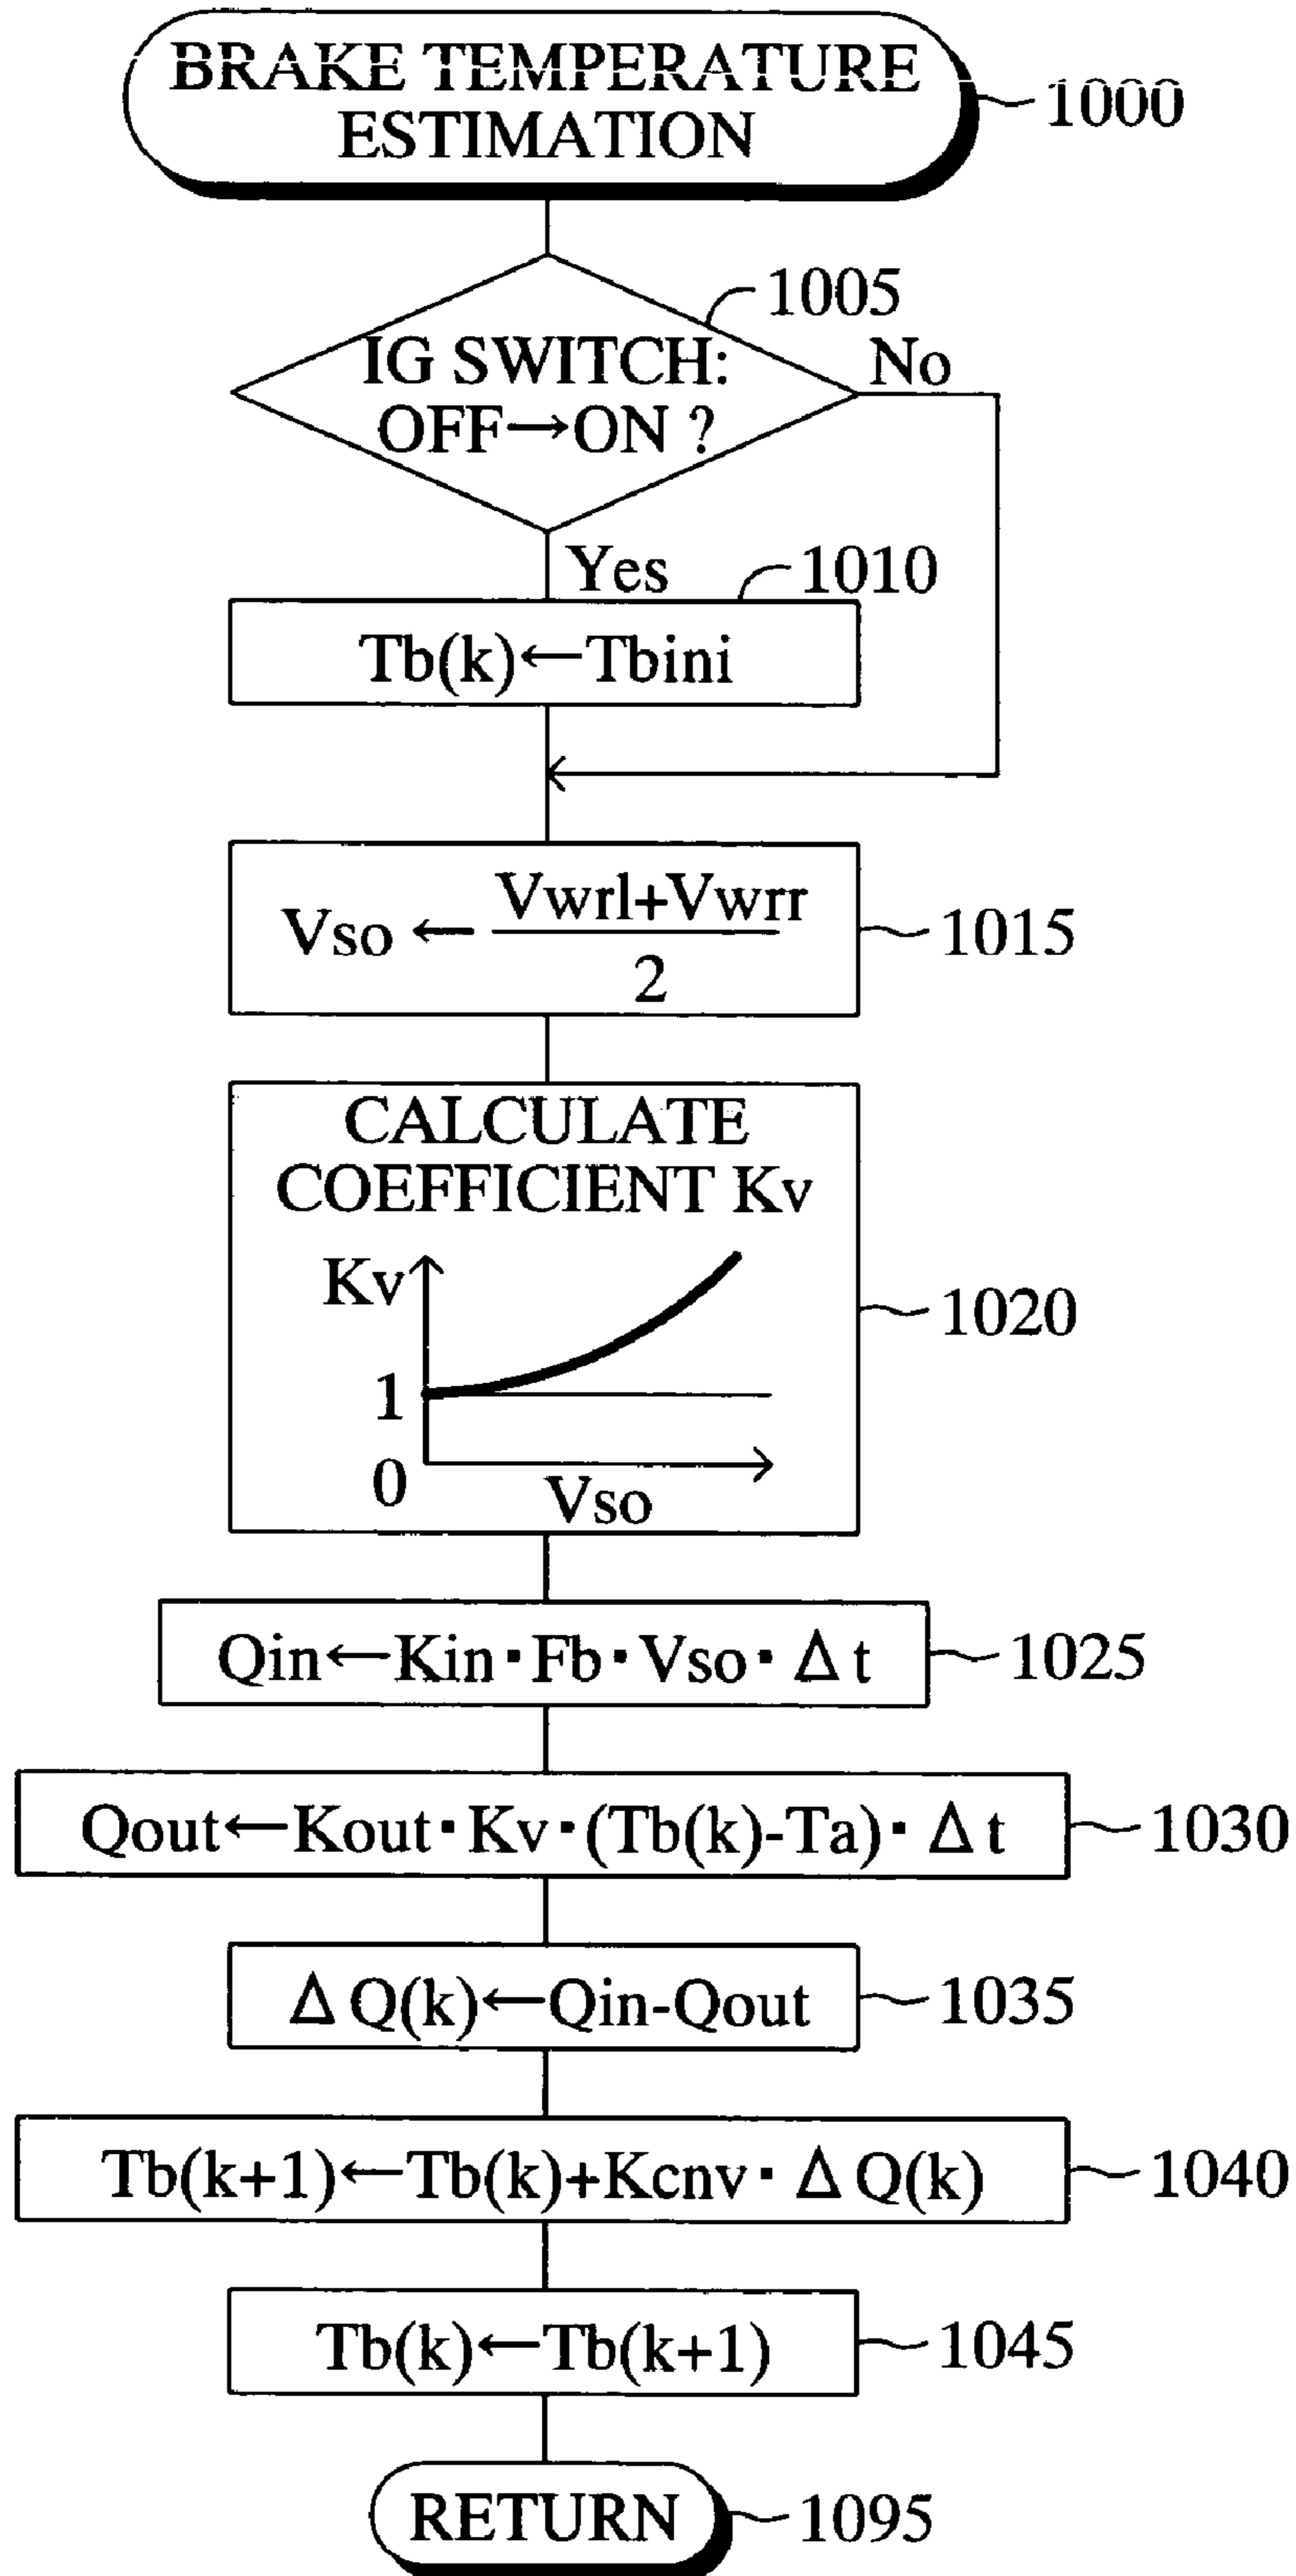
BRAKE TEMPERATURE ESTIMATION
1000

1005
IG SWITCH: OFF→ON ?
No
Yes

1010
Tb(k)←Tbini

Vso ← $\frac{Vwrl+Vwrr}{2}$
1015

CALCULATE COEFFICIENT Kv
Kv
1
0
Vso
1020

Qin←Kin・Fb・Vso・Δt
1025

Qout←Kout・Kv・(Tb(k)-Ta)・Δt
1030

ΔQ(k)←Qin-Qout
1035

Tb(k+1)←Tb(k)+Kcnv・ΔQ(k)
1040

Tb(k)←Tb(k+1)
1045

RETURN
1095